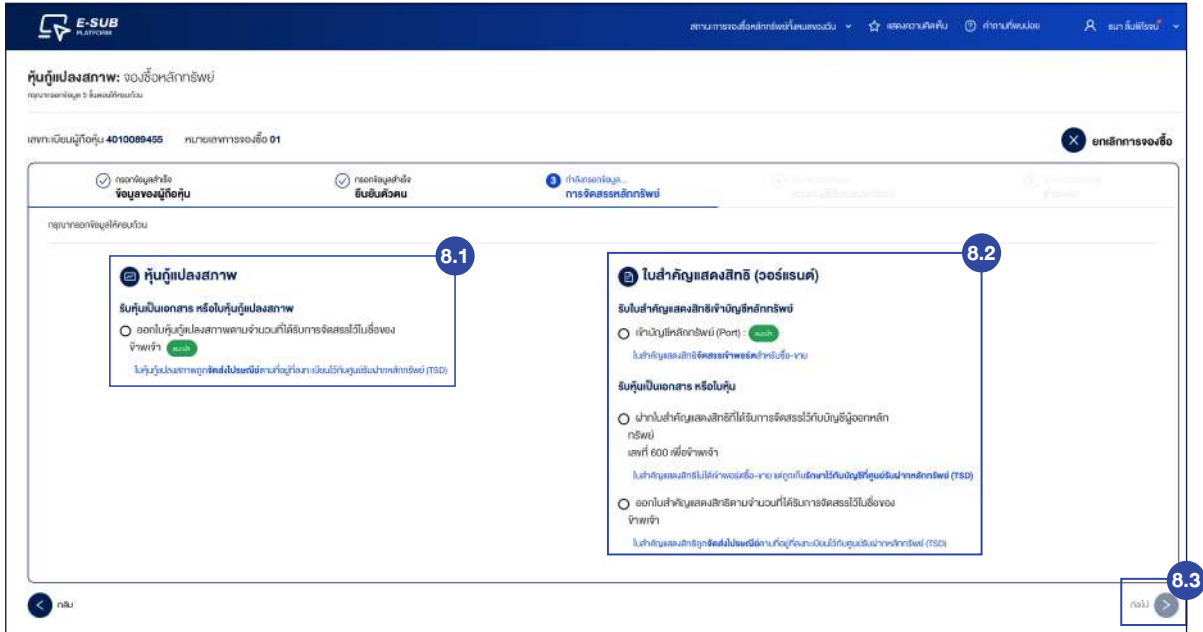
E-SUB PLATFORM

สถานะการจองซื้อหลักทรัพย์เพิ่มทุนของฉัน ˅ แสดงความคิดเห็น คำถามที่พบบ่อย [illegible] ˅

หุ้นกู้แปลงสภาพ: จองซื้อหลักทรัพย์
กรุณากรอกข้อมูล 5 ขั้นตอนให้ครบถ้วน

เลขทะเบียนผู้ถือหุ้น 4010089455 หมายเลขการจองซื้อ 01

ยกเลิกการจองซื้อ

กรอกข้อมูลสำเร็จ
ข้อมูลของผู้ถือหุ้น

กรอกข้อมูลสำเร็จ
ยืนยันตัวตน

3 กำลังกรอกข้อมูล...
การจัดสรรหลักทรัพย์

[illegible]

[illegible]

กรุณากรอกข้อมูลให้ครบถ้วน

8.1

หุ้นกู้แปลงสภาพ

รับหุ้นเป็นเอกสาร หรือใบหุ้นกู้แปลงสภาพ

ออกใบหุ้นกู้แปลงสภาพตามจำนวนที่ได้รับการจัดสรรไว้ในชื่อของข้าพเจ้า แนะนำ

ใบหุ้นกู้แปลงสภาพจะถูกจัดส่งไปรษณีย์ตามที่อยู่ที่ลงทะเบียนไว้กับศูนย์รับฝากหลักทรัพย์ (TSD)

8.2

ใบสำคัญแสดงสิทธิ (วอร์แรนต์)

รับใบสำคัญแสดงสิทธิเข้าบัญชีหลักทรัพย์

เข้าบัญชีหลักทรัพย์ (Port) : แนะนำ

ใบสำคัญแสดงสิทธิจัดสรรเข้าพอร์ตสำหรับซื้อ-ขาย

รับหุ้นเป็นเอกสาร หรือใบหุ้น

ฝากใบสำคัญแสดงสิทธิที่ได้รับการจัดสรรไว้กับบัญชีผู้ออกหลักทรัพย์
เลขที่ 600 เพื่อข้าพเจ้า

ใบสำคัญแสดงสิทธิไม่ได้เข้าพอร์ตซื้อ-ขาย แต่ถูกเก็บรักษาไว้กับบัญชีที่ศูนย์รับฝากหลักทรัพย์ (TSD)

ออกใบสำคัญแสดงสิทธิตามจำนวนที่ได้รับการจัดสรรไว้ในชื่อของข้าพเจ้า

ใบสำคัญแสดงสิทธิถูกจัดส่งไปรษณีย์ตามที่อยู่ที่ลงทะเบียนไว้กับศูนย์รับฝากหลักทรัพย์ (TSD)

กลับ

8.3

ถัดไป